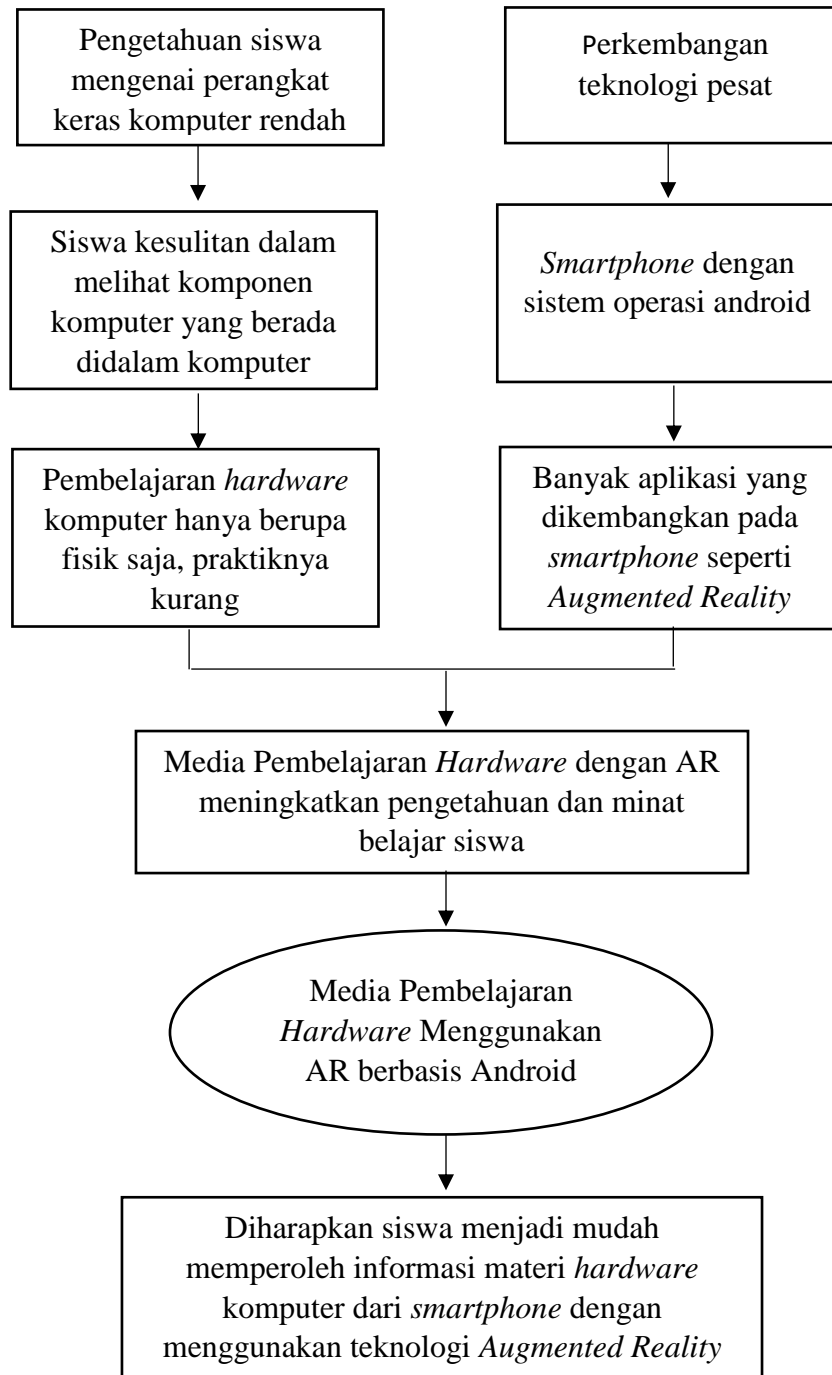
Pengetahuan siswa mengenai perangkat keras komputer rendah

Perkembangan teknologi pesat

Siswa kesulitan dalam melihat komponen komputer yang berada didalam komputer

Smartphone dengan sistem operasi android

Pembelajaran hardware komputer hanya berupa fisik saja, praktiknya kurang

Banyak aplikasi yang dikembangkan pada smartphone seperti Augmented Reality

Media Pembelajaran Hardware dengan AR meningkatkan pengetahuan dan minat belajar siswa

Media Pembelajaran Hardware Menggunakan AR berbasis Android

Diharapkan siswa menjadi mudah memperoleh informasi materi hardware komputer dari smartphone dengan menggunakan teknologi Augmented Reality